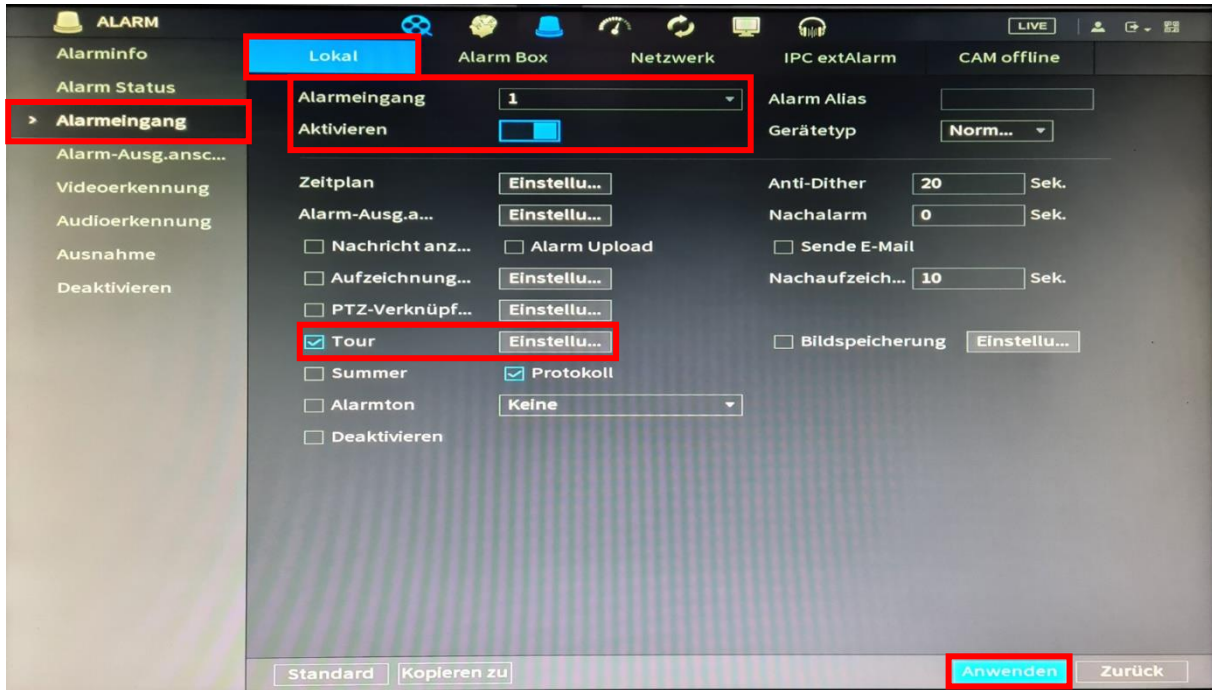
ALARM

LIVE

Alarminfo
Alarm Status
> Alarmeingang
Alarm-Ausg.ansc...
Videoerkennung
Audioerkennung
Ausnahme
Deaktivieren

Lokal
Alarm Box
Netzwerk
IPC extAlarm
CAM offline

Alarmeingang 1
Aktivieren
Alarm Alias
Gerätetyp Norm...

Zeitplan Einstellu...
Anti-Dither 20 Sek.
Alarm-Ausg.a... Einstellu...
Nachalarm 0 Sek.
Nachricht anz...
Alarm Upload
Sende E-Mail
Aufzeichnung... Einstellu...
Nachaufzeich... 10 Sek.
PTZ-Verknüpf... Einstellu...
Tour Einstellu...
Bildspeicherung Einstellu...
Summer
Protokoll
Alarmton Keine
Deaktivieren

Standard
Kopieren zu
Anwenden
Zurück